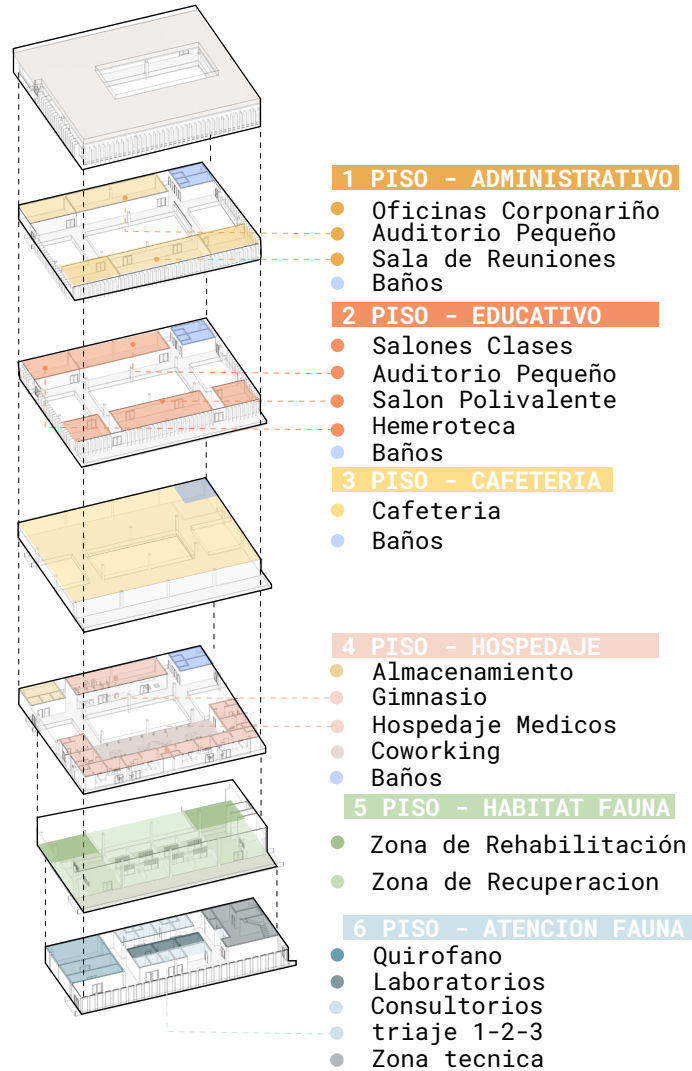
1 PISO - ADMINISTRATIVO
Oficinas Corponariño
Auditorio Pequeño
Sala de Reuniones
Baños

2 PISO - EDUCATIVO
Salones Clases
Auditorio Pequeño
Salon Polivalente
Hemeroteca
Baños

3 PISO - CAFETERIA
Cafeteria
Baños

4 PISO - HOSPEDAJE
Almacenamiento
Gimnasio
Hospedaje Medicos
Coworking
Baños

5 PISO - HABITAT FAUNA
Zona de Rehabilitación
Zona de Recuperacion

6 PISO - ATENCION FAUNA
Quirofano
Laboratorios
Consultorios
triaje 1-2-3
Zona tecnica